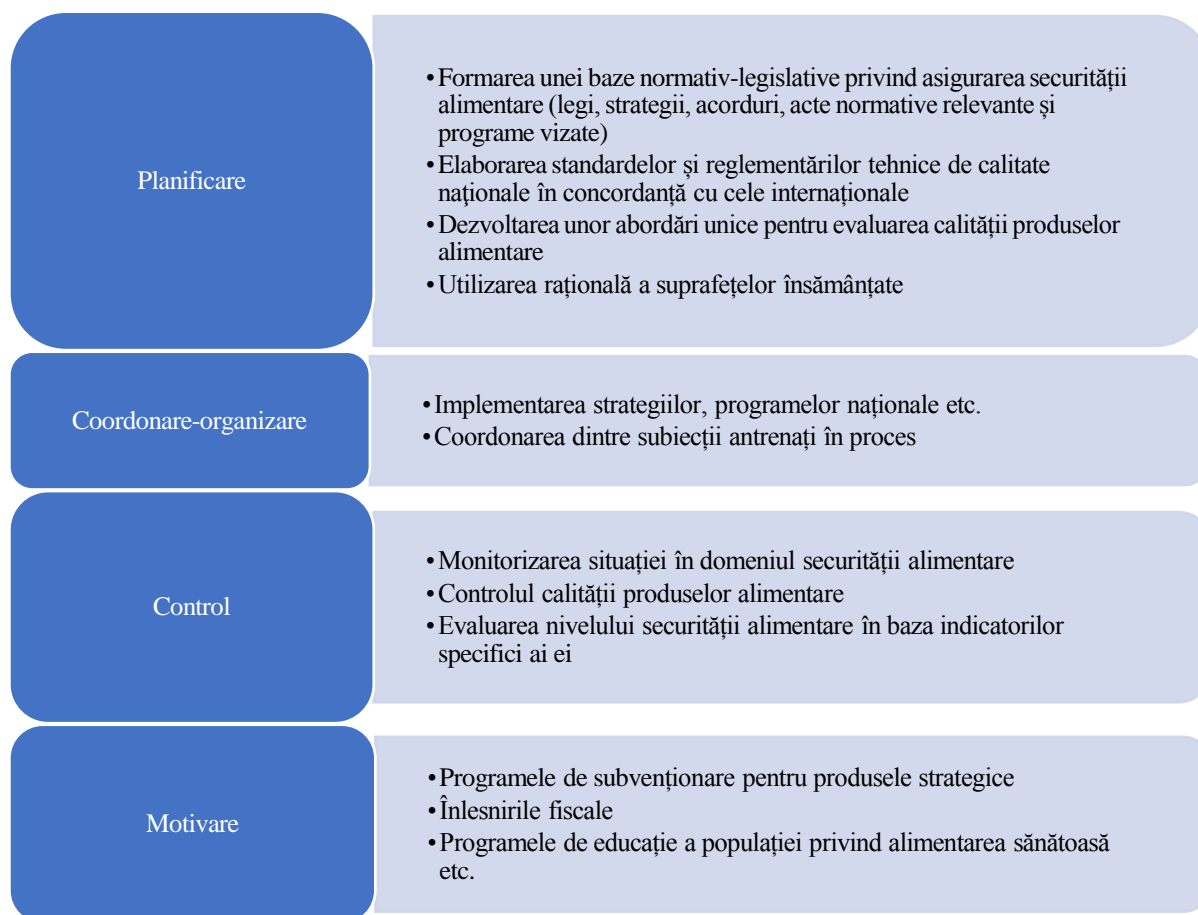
Planificare

- Formarea unei baze normativ-legislative privind asigurarea securității alimentare (legi, strategii, acorduri, acte normative relevante și programe vizate)
- Elaborarea standardelor și reglementărilor tehnice de calitate naționale în concordanță cu cele internaționale
- Dezvoltarea unor abordări unice pentru evaluarea calității produselor alimentare
- Utilizarea rațională a suprafețelor însămânțate

Coordonare-organizare

- Implementarea strategiilor, programelor naționale etc.
- Coordonarea dintre subiecții antrenați în proces

Control

- Monitorizarea situației în domeniul securității alimentare
- Controlul calității produselor alimentare
- Evaluarea nivelului securității alimentare în baza indicatorilor specifici ai ei

Motivare

- Programele de subvenționare pentru produsele strategice
- Înlesnirile fiscale
- Programele de educație a populației privind alimentarea sănătoasă etc.